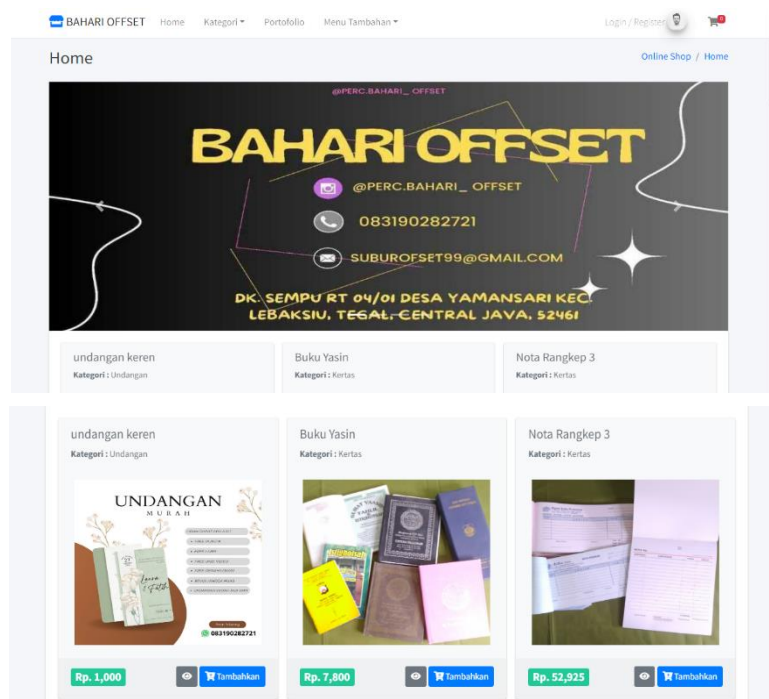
BAHARI OFFSET Home Kategori Portofolio Menu Tambahan Login / Register 0

Home

Online Shop / Home

@PERC.BAHARI_ OFFSET

BAHARI OFFSET

@PERC.BAHARI_ OFFSET

083190282721

SUBUROFSET99@GMAIL.COM

DK. SEMPU RT 04/01 DESA YAMANSARI KEC. LEBAKSIU, TEGAL, CENTRAL JAVA, 52461

undangan keren
Kategori : Undangan

Buku Yasin
Kategori : Kertas

Nota Rangkep 3
Kategori : Kertas

undangan keren
Kategori : Undangan

UNDANGAN
MURAH

083190282721

Rp. 1,000 Tambahkan

Buku Yasin
Kategori : Kertas

Rp. 7,800 Tambahkan

Nota Rangkep 3
Kategori : Kertas

Rp. 52,925 Tambahkan